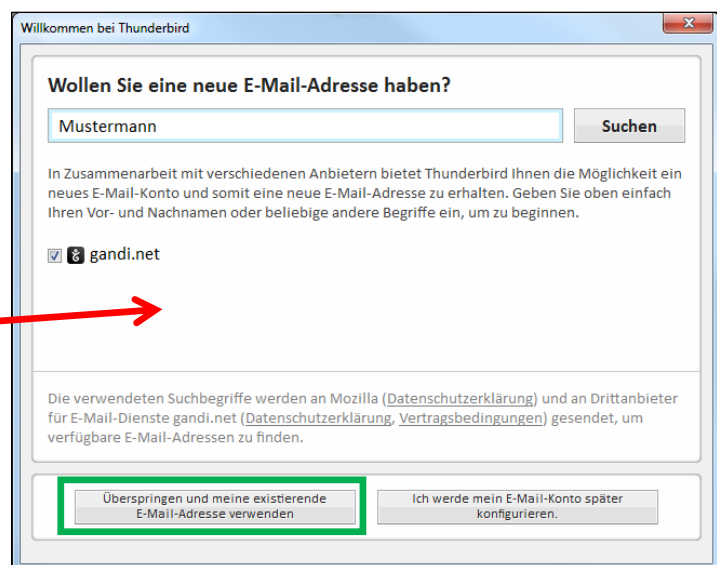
Willkommen bei Thunderbird

Wollen Sie eine neue E-Mail-Adresse haben?

Mustermann

Suchen

In Zusammenarbeit mit verschiedenen Anbietern bietet Thunderbird Ihnen die Möglichkeit ein neues E-Mail-Konto und somit eine neue E-Mail-Adresse zu erhalten. Geben Sie oben einfach Ihren Vor- und Nachnamen oder beliebige andere Begriffe ein, um zu beginnen.

gandi.net

Die verwendeten Suchbegriffe werden an Mozilla (Datenschutzerklärung) und an Drittanbieter für E-Mail-Dienste gandi.net (Datenschutzerklärung, Vertragsbedingungen) gesendet, um verfügbare E-Mail-Adressen zu finden.

Überspringen und meine existierende E-Mail-Adresse verwenden

Ich werde mein E-Mail-Konto später konfigurieren.